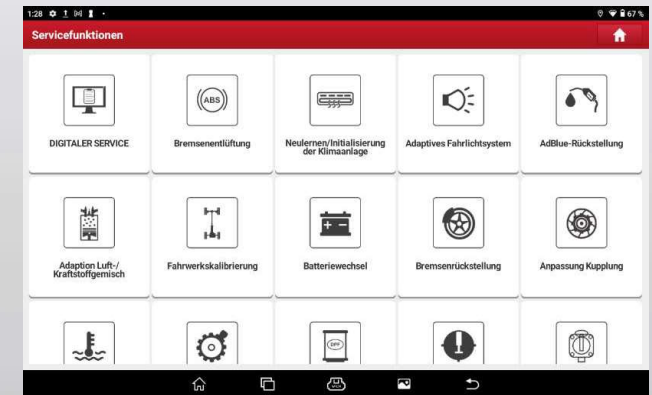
1:28 67 %

Servicefunktionen

ABS

DIGITALER SERVICE

Bremsenentlüftung

Neulernen/Initialisierung der Klimaanlage

Adaptives Fahrlichtsystem

AdBlue-Rückstellung

Adaption Luft-/Kraftstoffgemisch

Fahrwerkskalibrierung

Batteriewechsel

Bremsenrückstellung

Anpassung Kupplung

DPF